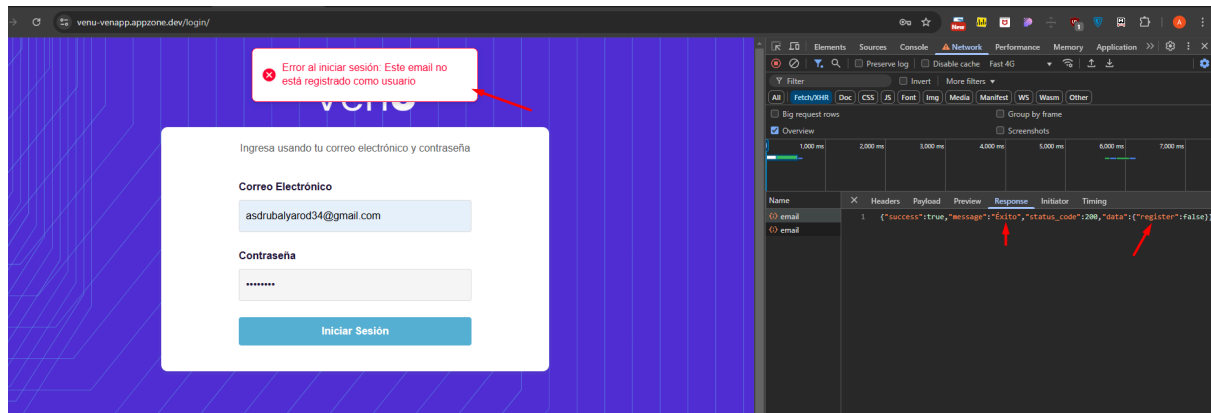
venu-venapp.appzone.dev/login/

Error al iniciar sesión: Este email no está registrado como usuario

Ingresa usando tu correo electrónico y contraseña

Correo Electrónico

asdrubalyarod34@gmail.com

Contraseña

••••••••

Iniciar Sesión

Elements Sources Console Network Performance Memory Application

Preserve log Disable cache Fast 4G

Filter Invert More filters

All Fetch/XHR Doc CSS JS Font Img Media Manifest WS Wasm Other

Big request rows Group by frame

Overview Screenshots

1,000 ms 2,000 ms 3,000 ms 4,000 ms 5,000 ms 6,000 ms 7,000 ms

Name Headers Payload Preview Response Initiator Timing

email
email

1 {"success":true,"message":"Éxito","status_code":200,"data":{"register":false}}